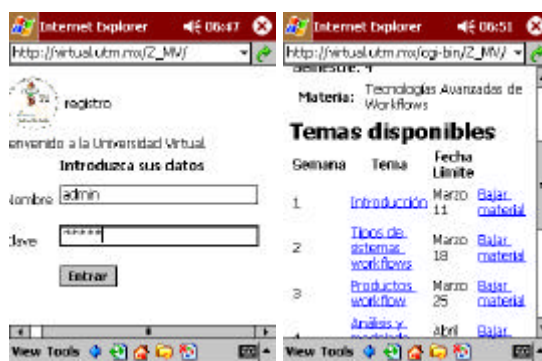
Internet Explorer 06:47

http://virtual.utm.mx/Z_MV/

registro

envenido a la Universidad Virtual

Introduzca sus datos

Nombre admin

clave *****

Entrar

View Tools

Internet Explorer 06:51

http://virtual.utm.mx/cgi-bin/Z_MV/

Semestre: 4

Materia: Tecnologías Avanzadas de Workflows

Temas disponibles

| Semana | Tema | Fecha Limite | |
|---|---|---|---|
| 1 | Introducción | Marzo 11 | Bajar material |
| 2 | Tipos de sistemas workflows | Marzo 18 | Bajar material |
| 3 | Productos workflow | Marzo 25 | Bajar material |
| 4 | Análisis y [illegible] | Abril | Bajar |

View Tools